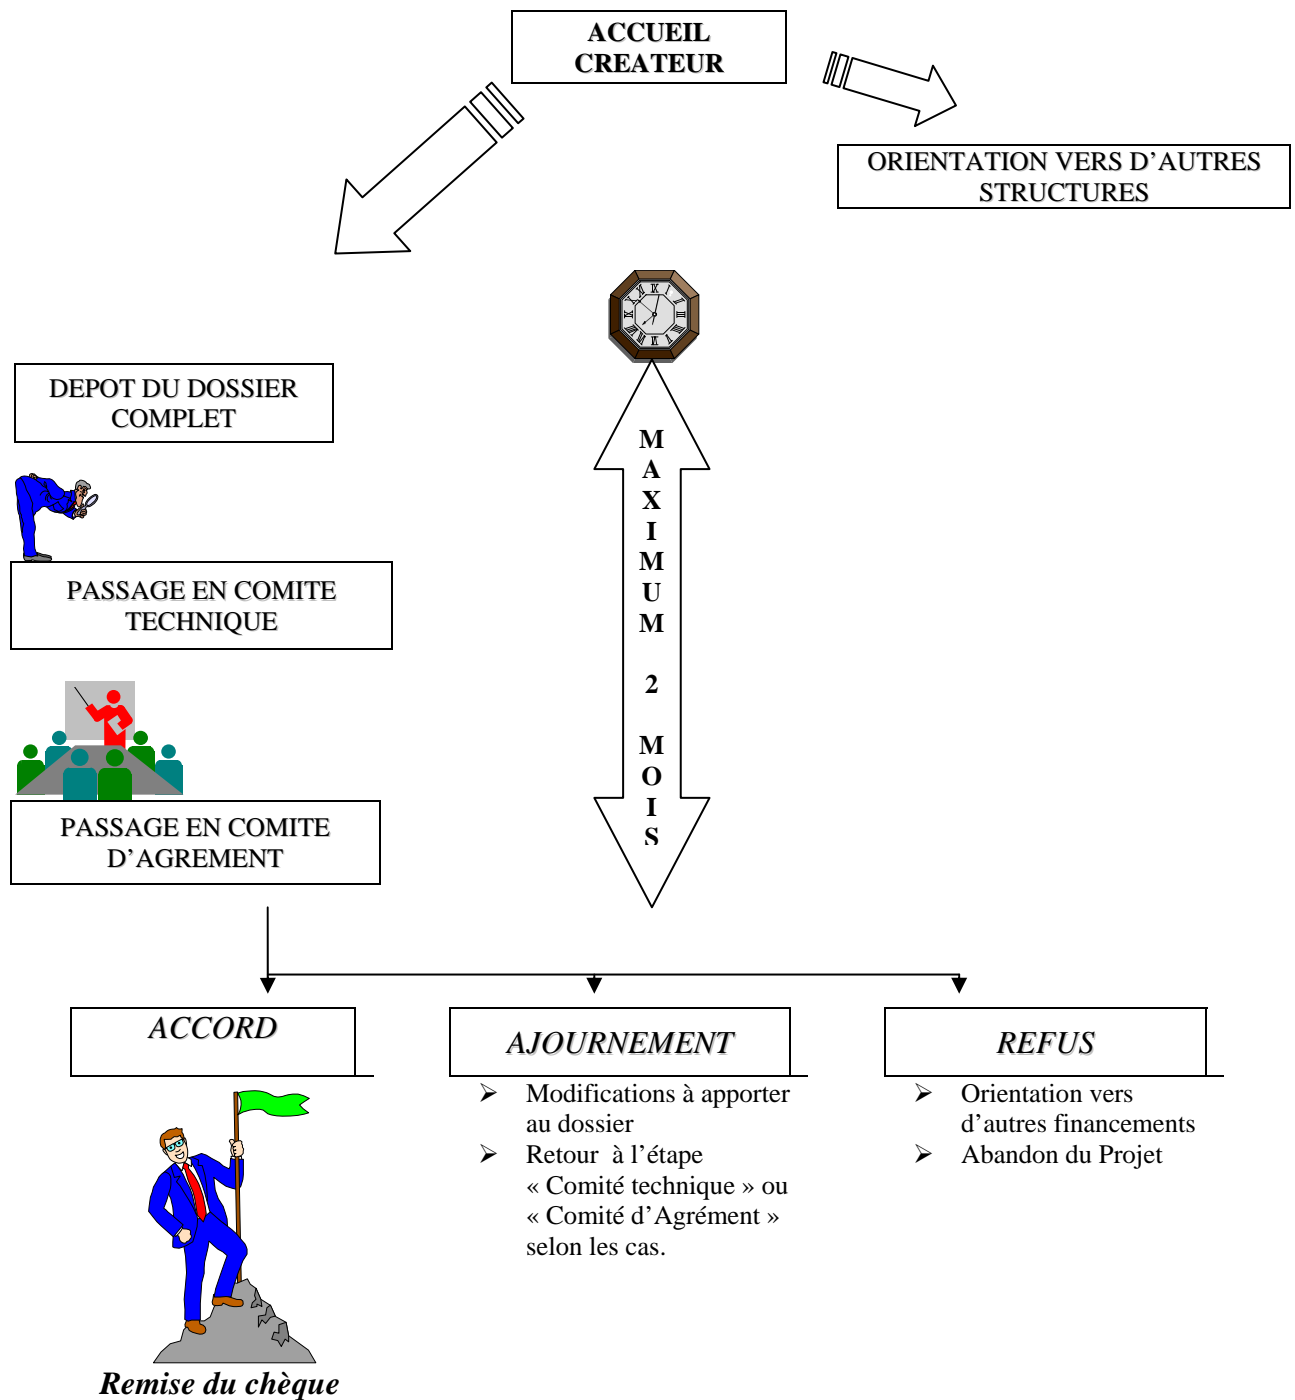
ACCUEIL CREATEUR

ORIENTATION VERS D’AUTRES STRUCTURES

DEPOT DU DOSSIER COMPLET

PASSAGE EN COMITE TECHNIQUE

PASSAGE EN COMITE D’AGREMENT

MAXIMUM 2 MOIS

ACCORD

AJOURNEMENT

REFUS

➢ Modifications à apporter au dossier
➢ Retour à l’étape « Comité technique » ou « Comité d’Agrément » selon les cas.

➢ Orientation vers d’autres financements
➢ Abandon du Projet

Remise du chèque